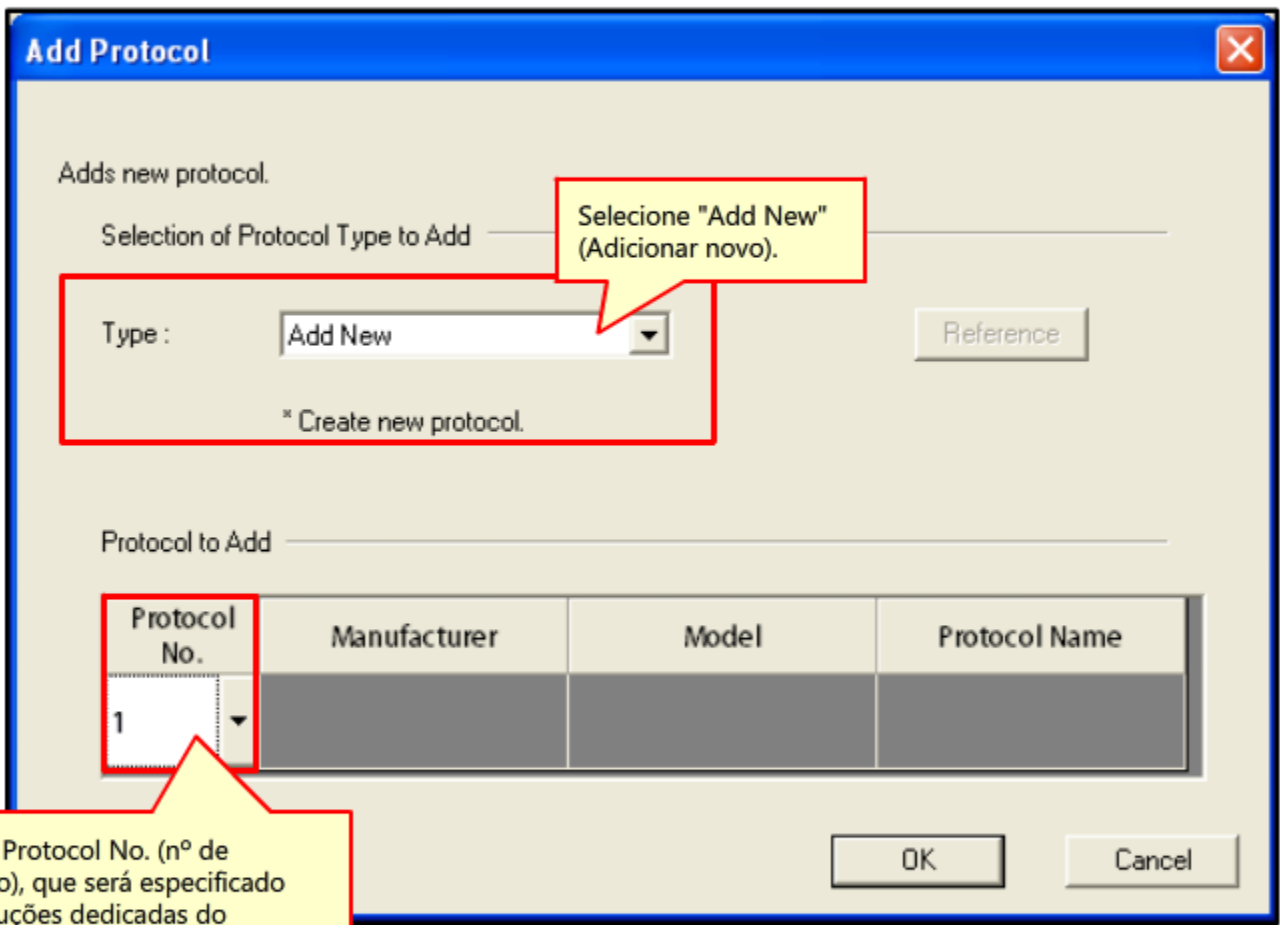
Add Protocol

Adds new protocol.

Selection of Protocol Type to Add

Selecione "Add New" (Adicionar novo).

Type : Add New

Reference

* Create new protocol.

Protocol to Add

| Protocol No. | Manufacturer | Model | Protocol Name |
|---|---|---|---|
| 1 | | | |

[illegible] Protocol No. (nº de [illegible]o), que será especificado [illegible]uções dedicadas do

OK

Cancel